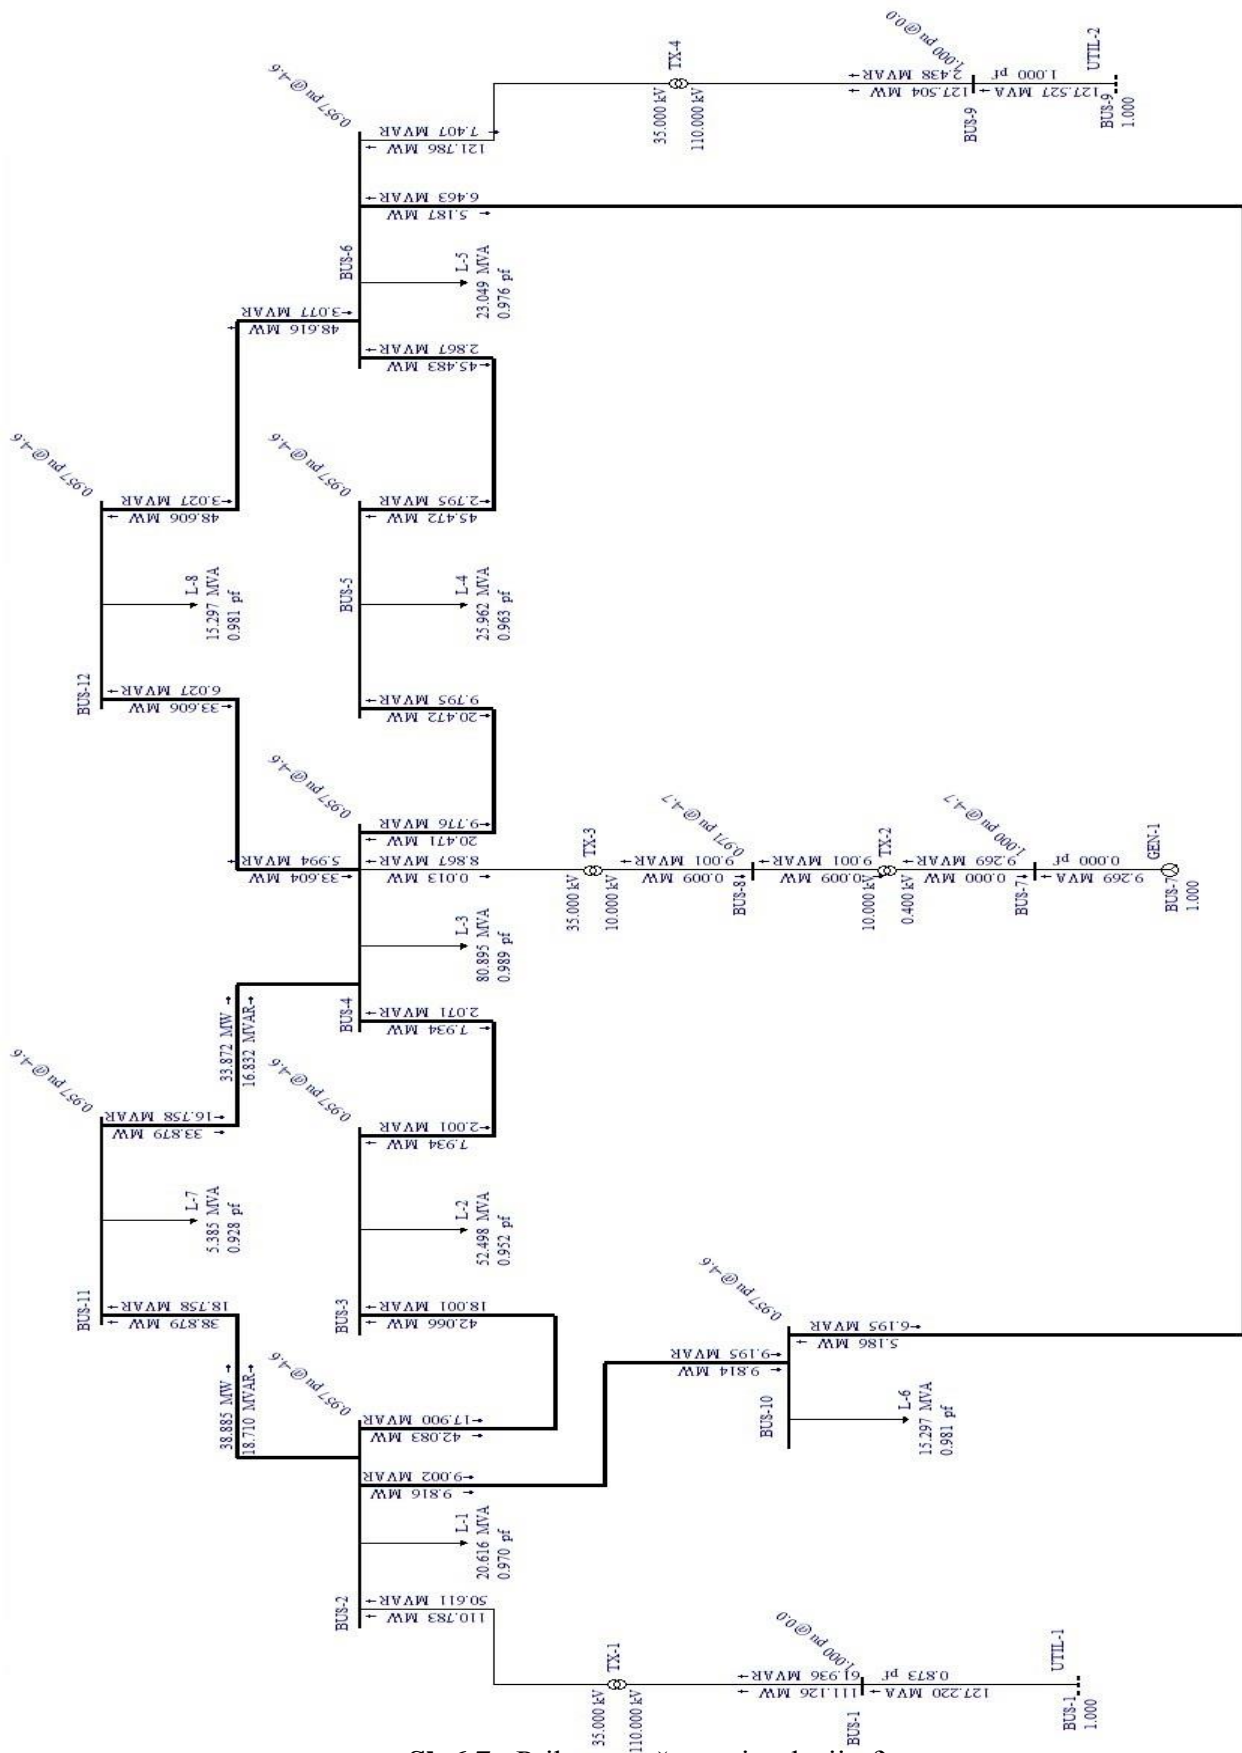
0.957 pu @ -1.6
121.786 MW
7.407 MVAR
TX-4
35.000 kV
110.000 kV
1.000 pu @ 0.0
2.438 MVAR
127.504 MW
BUS-9
1.000 pf
127.527 MVA
UTIL-2
BUS-9
1.000
6.463 MVAR
5.187 MW
BUS-6
L-5
23.049 MVA
0.976 pf
3.077 MVAR
48.616 MW
2.867 MVAR
45.483 MW
0.957 pu @ -1.6
0.957 pu @ -1.6
3.027 MVAR
48.606 MW
2.795 MVAR
45.472 MW
L-8
15.297 MVA
0.981 pf
BUS-5
L-4
25.962 MVA
0.963 pf
BUS-12
6.027 MVAR
33.606 MW
9.795 MVAR
20.472 MW
0.957 pu @ -1.6
9.776 MVAR
20.471 MW
5.994 MVAR
33.604 MW
8.897 MVAR
0.013 MW
TX-3
35.000 kV
10.000 kV
0.971 pu @ -1.7
9.001 MVAR
0.009 MW
BUS-8
9.001 MVAR
0.009 MW
TX-2
10.000 kV
0.400 kV
1.000 pu @ -1.7
9.269 MVAR
0.000 MW
BUS-7
0.000 pf
9.269 MVA
GEN-1
BUS-7
1.000
L-3
80.895 MVA
0.989 pf
33.872 MW
16.832 MVAR
BUS-4
2.071 MVAR
7.934 MW
0.957 pu @ -1.6
0.957 pu @ -1.6
16.758 MVAR
33.879 MW
2.001 MVAR
7.934 MW
L-7
5.385 MVA
0.928 pf
L-2
52.498 MVA
0.952 pf
0.957 pu @ -1.6
6.195 MVAR
5.186 MW
9.195 MVAR
9.814 MW
BUS-11
18.758 MVAR
38.879 MW
BUS-3
18.001 MVAR
42.066 MW
38.885 MW
18.710 MVAR
0.957 pu @ -1.6
17.900 MVAR
42.083 MW
BUS-10
L-6
15.297 MVA
0.981 pf
9.002 MVAR
9.816 MW
L-1
20.616 MVA
0.970 pf
BUS-2
50.611 MVAR
110.783 MW
1.000 pu @ 0.0
TX-1
35.000 kV
110.000 kV
61.936 MVAR
111.126 MW
BUS-1
0.873 pf
127.220 MVA
UTIL-1
BUS-1
1.000
Sl. 6.7 - Prikaz rezultata simulacije 3